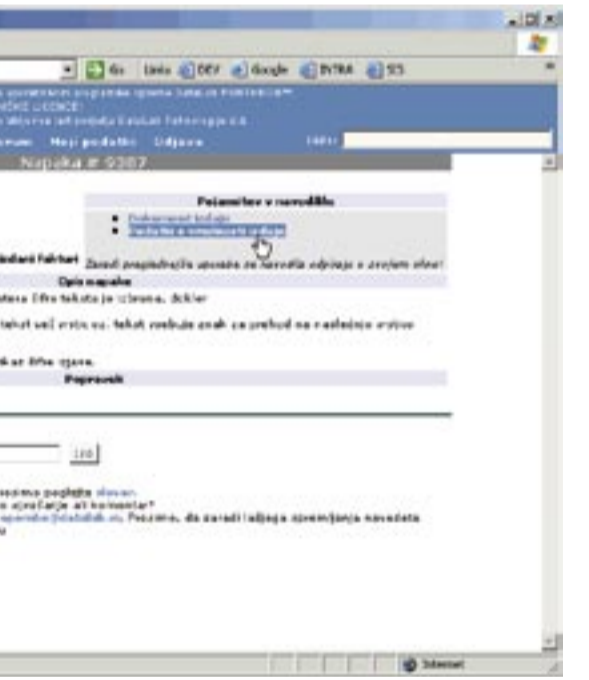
Go Links DEV Google INTRA SIS

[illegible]

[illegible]

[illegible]

rum Moji podatki Odjava Išči:

Napaka # 0207

Pojasnilo v navodilih

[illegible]

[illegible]

Zaradi preglednosti vsebine so navodila odprta v novem oknu!

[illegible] Fakturi

Opis napake

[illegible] tekstu je izbrana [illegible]

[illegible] tekst vsebuje znak za prehod na naslednjo vrstico

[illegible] ob šifre zgoraj.

Popravek

Išči

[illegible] poglejte slovar.
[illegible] vprašanje ali komentar?
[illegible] Prosimo, da zaradi lažjega razumevanja navedete
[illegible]

Internet